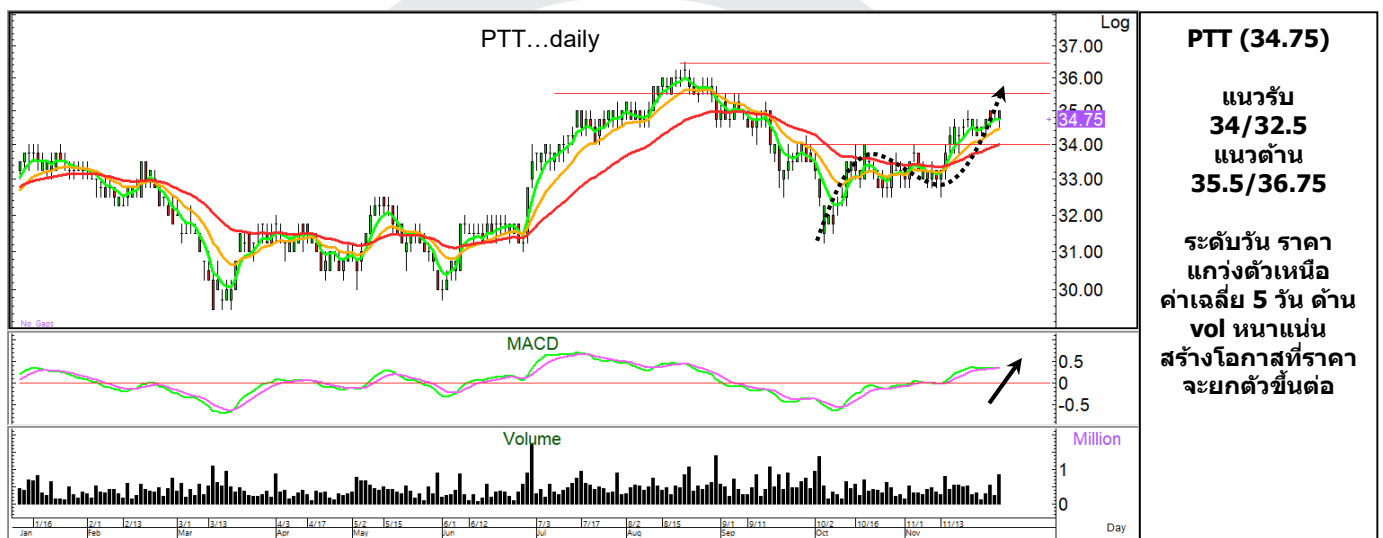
PTT...daily

Log
37.00
36.00
35.00
34.75
34.00
33.00
32.00
31.00
30.00

No Gaps

MACD
0.5
0
-0.5

Volume
Million
1
0

1/16 2/1 2/13 3/1 3/13 4/3 4/17 5/2 5/15 6/1 6/12 7/3 7/17 8/2 8/15 9/1 9/11 10/2 10/16 11/1 11/13
Jan Feb Mar Apr May Jun Jul Aug Sep Oct Nov
Day

PTT (34.75)

แนวรับ
34/32.5
แนวต้าน
35.5/36.75

ระดับวัน ราคาแกว่งตัวเหนือค่าเฉลี่ย 5 วัน ด้าน vol หนาแน่น สร้างโอกาสที่ราคาจะยกตัวขึ้นต่อ